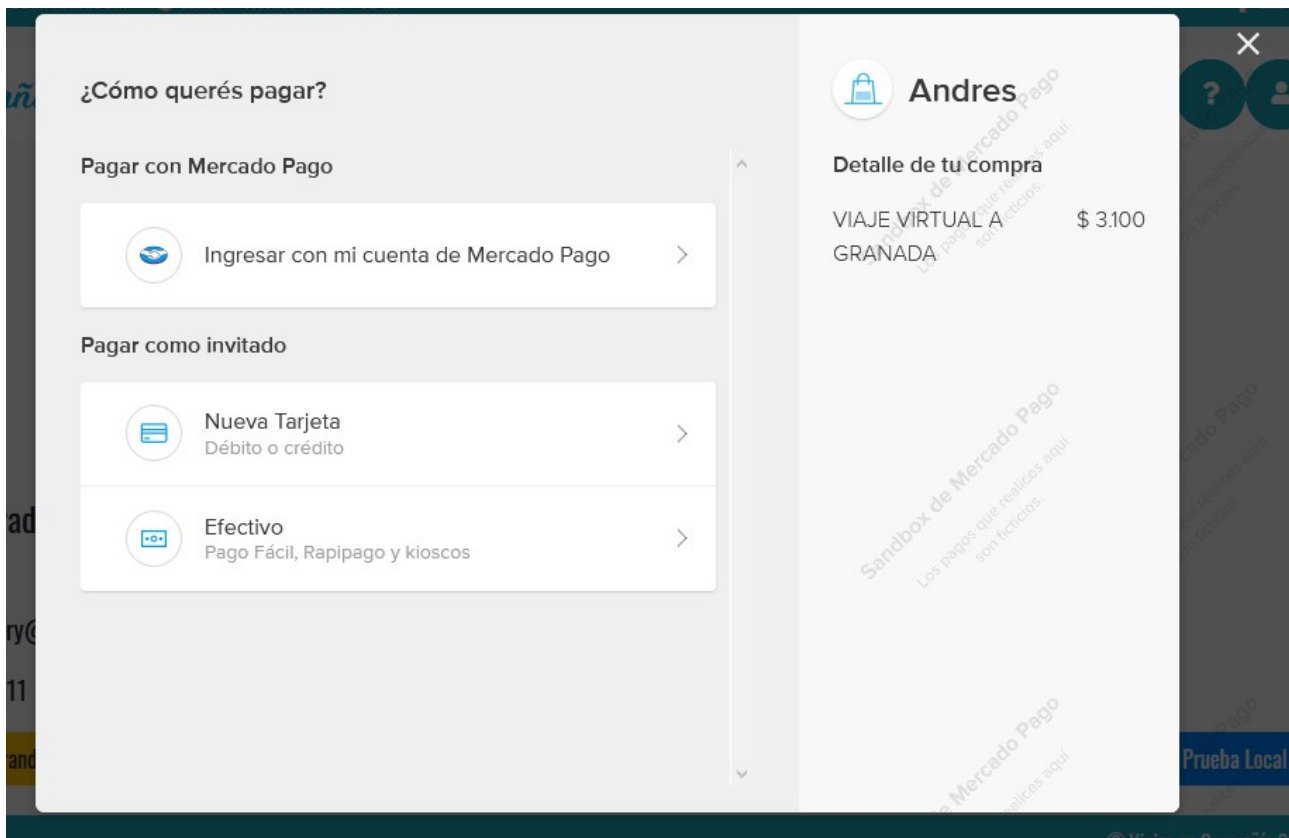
¿Cómo querés pagar?

Pagar con Mercado Pago

Ingresar con mi cuenta de Mercado Pago

Pagar como invitado

Nueva Tarjeta
Débito o crédito

Efectivo
Pago Fácil, Rapipago y kioscos

Andres

Detalle de tu compra

VIAJE VIRTUAL A GRANADA $ 3.100

Sandbox de Mercado Pago
Los pagos que realices aquí son ficticios.

Sandbox de Mercado Pago
Los pagos que realices aquí son ficticios.

Mercado Pago
realices aquí

Prueba Local